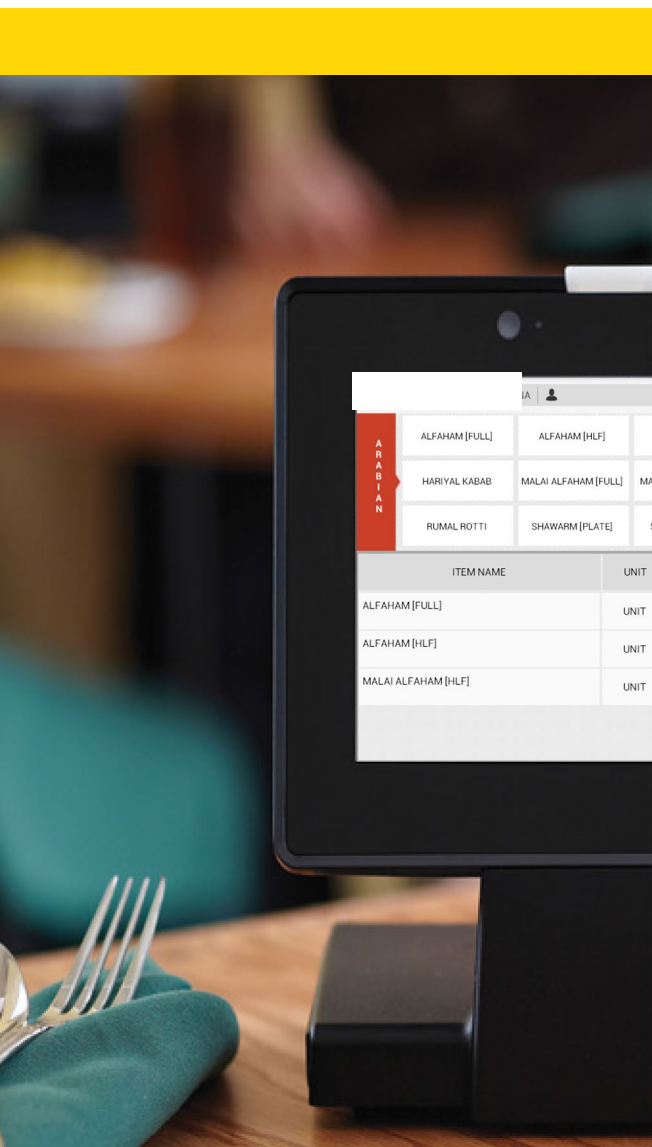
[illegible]IA

ARABIAN

ALFAHAM [FULL]
ALFAHAM [HLF]
HARIYAL KABAB
MALAI ALFAHAM [FULL]
MA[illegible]
RUMAL ROTTI
SHAWARM [PLATE]
S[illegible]

| ITEM NAME | UNIT |
|---|---|
| ALFAHAM [FULL] | UNIT |
| ALFAHAM [HLF] | UNIT |
| MALAI ALFAHAM [HLF] | UNIT |